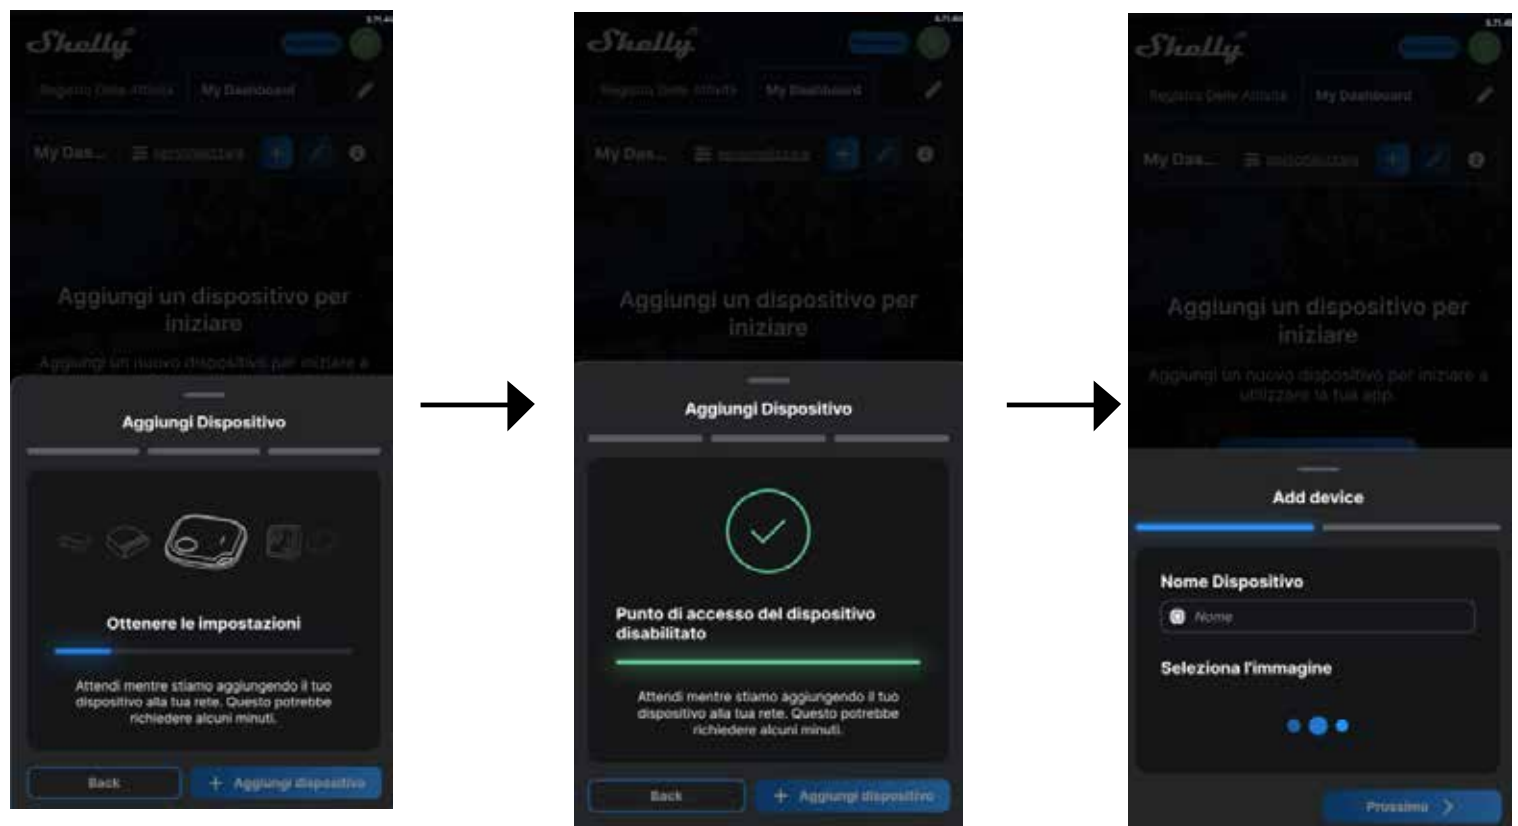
Shelly

Registro Delle Attività My Dashboard

My Das... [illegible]

Aggiungi un dispositivo per iniziare

Aggiungi un nuovo dispositivo per iniziare a

Aggiungi Dispositivo

Ottenere le impostazioni

Attendi mentre stiamo aggiungendo il tuo dispositivo alla tua rete. Questo potrebbe richiedere alcuni minuti.

Back

+ Aggiungi dispositivo

Shelly

Registro Delle Attività My Dashboard

My Das... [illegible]

Aggiungi un dispositivo per iniziare

Aggiungi Dispositivo

Punto di accesso del dispositivo disabilitato

Attendi mentre stiamo aggiungendo il tuo dispositivo alla tua rete. Questo potrebbe richiedere alcuni minuti.

Back

+ Aggiungi dispositivo

Shelly

Registro Delle Attività My Dashboard

My Das... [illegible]

Aggiungi un dispositivo per iniziare

Aggiungi un nuovo dispositivo per iniziare a utilizzare la tua app.

Add device

Nome Dispositivo

Nome

Seleziona l'immagine

Prossimo